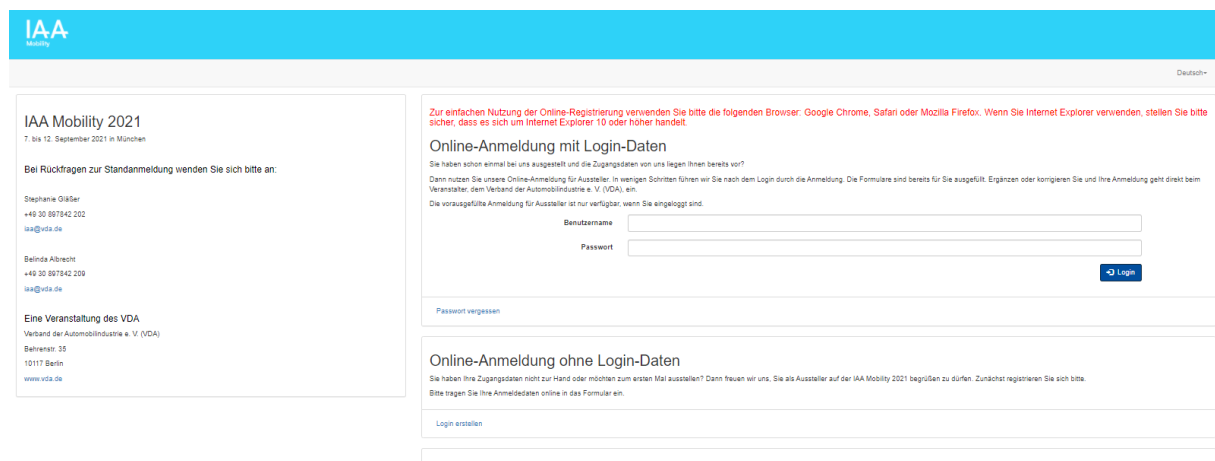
IAA
Mobility

Deutsch

IAA Mobility 2021
7. bis 12. September 2021 in München

Bei Rückfragen zur Standanmeldung wenden Sie sich bitte an:

Stephanie Gläßer
+49 30 897842 202
iaa@vda.de

Belinda Albrecht
+49 30 897842 209
iaa@vda.de

Eine Veranstaltung des VDA
Verband der Automobilindustrie e. V. (VDA)
Behrenstr. 35
10117 Berlin
www.vda.de

Zur einfachen Nutzung der Online-Registrierung verwenden Sie bitte die folgenden Browser: Google Chrome, Safari oder Mozilla Firefox. Wenn Sie Internet Explorer verwenden, stellen Sie bitte sicher, dass es sich um Internet Explorer 10 oder höher handelt.

Online-Anmeldung mit Login-Daten
Sie haben schon einmal bei uns ausgestellt und die Zugangsdaten von uns liegen Ihnen bereits vor?

Dann nutzen Sie unsere Online-Anmeldung für Aussteller. In wenigen Schritten führen wir Sie nach dem Login durch die Anmeldung. Die Formulare sind bereits für Sie ausgefüllt. Ergänzen oder korrigieren Sie und Ihre Anmeldung geht direkt beim Veranstalter, dem Verband der Automobilindustrie e. V. (VDA), ein.

Die vorausgefüllte Anmeldung für Aussteller ist nur verfügbar, wenn Sie eingeloggt sind.

Benutzername
Passwort
Login

Passwort vergessen

Online-Anmeldung ohne Login-Daten
Sie haben Ihre Zugangsdaten nicht zur Hand oder möchten zum ersten Mal ausstellen? Dann freuen wir uns, Sie als Aussteller auf der IAA Mobility 2021 begrüßen zu dürfen. Zunächst registrieren Sie sich bitte.

Bitte tragen Sie Ihre Anmeldedaten online in das Formular ein.

Login erstellen